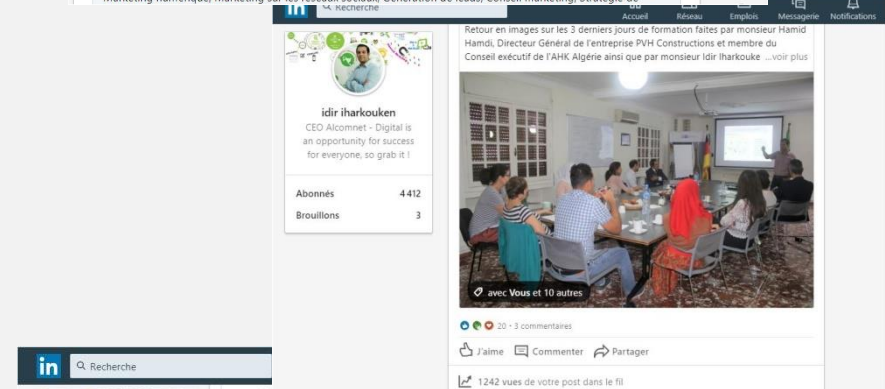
Marketing numérique, Marketing sur les réseaux sociaux, Génération de leads, Conseil marketing, Stratégie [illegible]

in Recherche

Accueil Réseau Emplois Messagerie Notifications

idir iharkouken
CEO Alcomnet - Digital is an opportunity for success for everyone, so grab it !

Abonnés 4 412
Brouillons 3

Retour en images sur les 3 derniers jours de formation faites par monsieur Hamid Hamdi, Directeur Général de l'entreprise PVH Constructions et membre du Conseil exécutif de l'AHK Algérie ainsi que par monsieur Idir Iharkouke ...voir plus

avec Vous et 10 autres

20 · 3 commentaires

J'aime Commenter Partager

1242 vues de votre post dans le fil

in Recherche